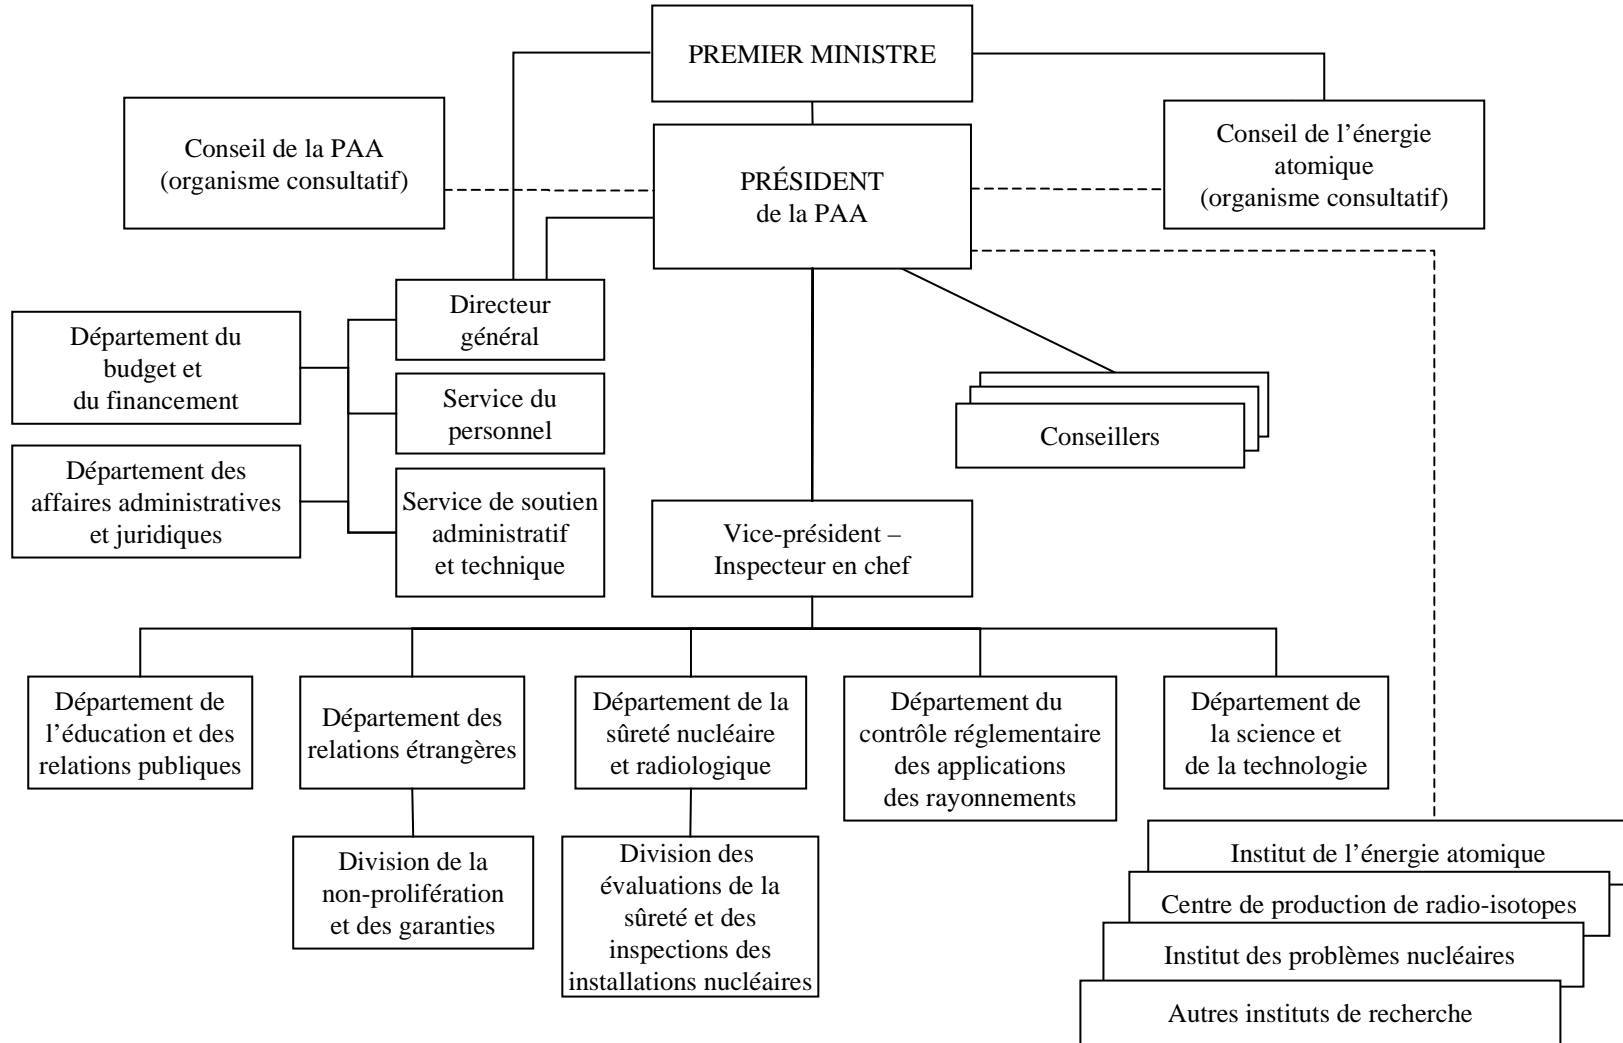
PREMIER MINISTRE

Conseil de la PAA (organisme consultatif)

PRÉSIDENT de la PAA

Conseil de l'énergie atomique (organisme consultatif)

Directeur général

Département du budget et du financement

Service du personnel

Département des affaires administratives et juridiques

Service de soutien administratif et technique

Conseillers

Vice-président – Inspecteur en chef

Département de l'éducation et des relations publiques

Département des relations étrangères

Département de la sûreté nucléaire et radiologique

Département du contrôle réglementaire des applications des rayonnements

Département de la science et de la technologie

Division de la non-prolifération et des garanties

Division des évaluations de la sûreté et des inspections des installations nucléaires

Institut de l'énergie atomique

Centre de production de radio-isotopes

Institut des problèmes nucléaires

Autres instituts de recherche